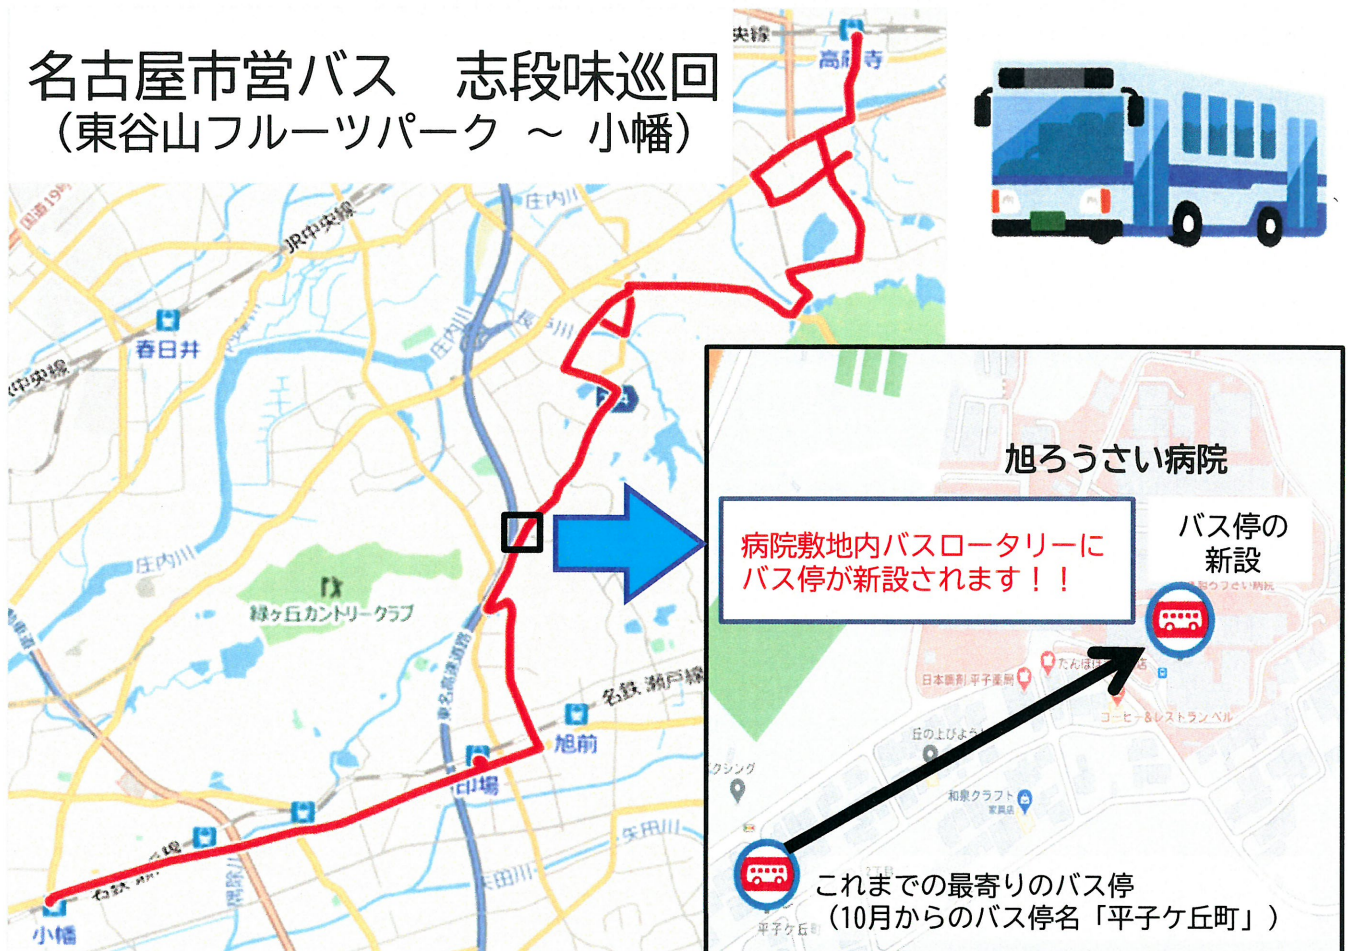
名古屋市営バス　志段味巡回
（東谷山フルーツパーク ～ 小幡）

央線
高蔵寺
国道19号
JR中央線
庄内川
春日井
中央線
庄内川
矢田川
庄内川
緑ヶ丘カントリークラブ
東名高速道路
名鉄 瀬戸線
旭前
印場
矢田川
小幡

旭ろうさい病院
病院敷地内バスロータリーに
バス停が新設されます！！
バス停の
新設
日本調剤 平子薬局
コーヒー&レストランベル
和泉クラフト
これまでの最寄りのバス停
（10月からのバス停名「平子ケ丘町」）
平子ケ丘町